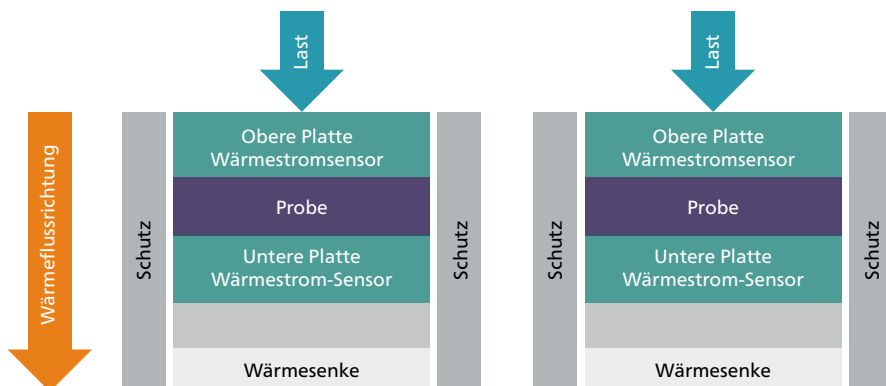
Wärmeflussrichtung

Last

Schutz

Obere Platte Wärmestromsensor

Probe

Untere Platte Wärmestrom-Sensor

Wärmesenke

Schutz

Last

Schutz

Obere Platte Wärmestromsensor

Probe

Untere Platte Wärmestrom-Sensor

Wärmesenke

Schutz